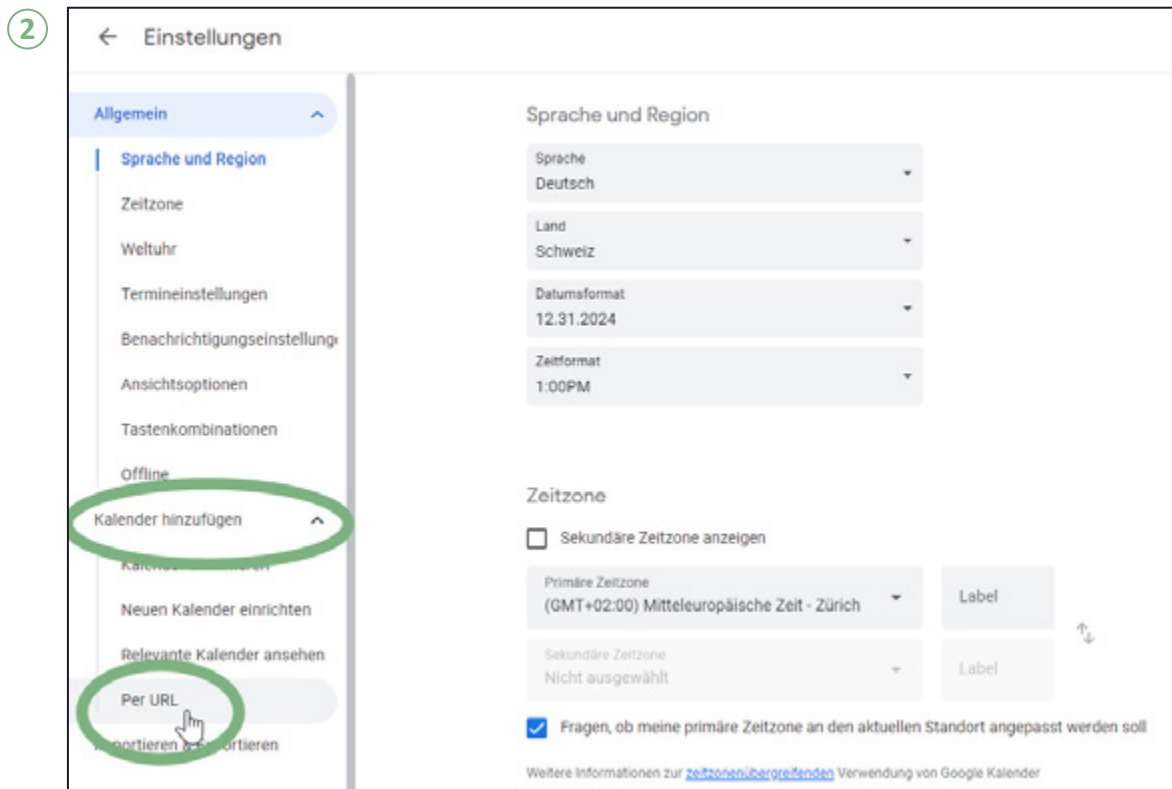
2

← Einstellungen

Allgemein

Sprache und Region

Zeitzone

Weltuhr

Termineinstellungen

Benachrichtigungseinstellung

Ansichtsoptionen

Tastenkombinationen

Offline

Kalender hinzufügen

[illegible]

Neuen Kalender einrichten

Relevante Kalender ansehen

Per URL

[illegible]portieren & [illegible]portieren

Sprache und Region

Sprache
Deutsch

Land
Schweiz

Datumsformat
12.31.2024

Zeitformat
1:00PM

Zeitzone

Sekundäre Zeitzone anzeigen

Primäre Zeitzone
(GMT+02:00) Mitteleuropäische Zeit - Zürich

Label

Sekundäre Zeitzone
Nicht ausgewählt

Label

Fragen, ob meine primäre Zeitzone an den aktuellen Standort angepasst werden soll

Weitere Informationen zur zeitzonenübergreifenden Verwendung von Google Kalender